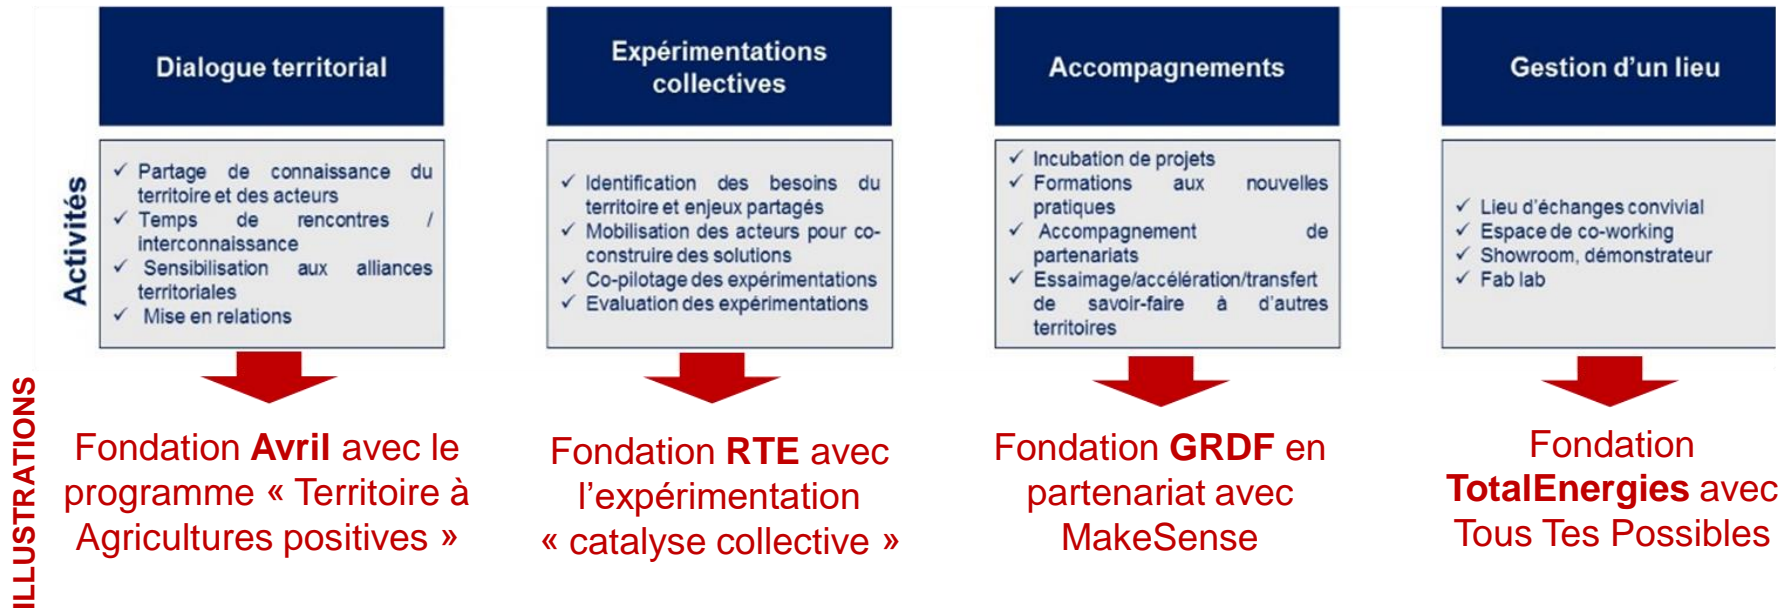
Dialogue territorial

Activités

✓ Partage de connaissance du territoire et des acteurs
✓ Temps de rencontres / interconnaissance
✓ Sensibilisation aux alliances territoriales
✓ Mise en relations

Fondation **Avril** avec le programme « Territoire à Agricultures positives »

Expérimentations collectives

✓ Identification des besoins du territoire et enjeux partagés
✓ Mobilisation des acteurs pour co-construire des solutions
✓ Co-pilotage des expérimentations
✓ Evaluation des expérimentations

Fondation **RTE** avec l'expérimentation « catalyse collective »

Accompagnements

✓ Incubation de projets
✓ Formations aux nouvelles pratiques
✓ Accompagnement de partenariats
✓ Essaimage/accélération/transfert de savoir-faire à d'autres territoires

Fondation **GRDF** en partenariat avec MakeSense

Gestion d'un lieu

✓ Lieu d'échanges convivial
✓ Espace de co-working
✓ Showroom, démonstrateur
✓ Fab lab

Fondation **TotalEnergies** avec Tous Tes Possibles

ILLUSTRATIONS